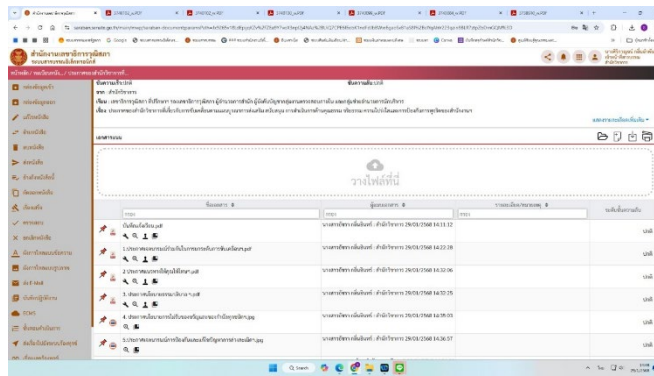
สำนักงานเลขาธิการคุรุสภา

ทะเบียนหนังสือรับ

เรื่อง : เลขาธิการคุรุสภา สั่งให้ ...

เอกสารแนบ

วางไฟล์ที่นี่

ชื่อเอกสาร

ผู้แนบเอกสาร

1.ประกาศ...pdf

2.ประกาศ...pdf

3.ประกาศ...pdf

4.ประกาศ...jpg

5.ประกาศ...jpg

นางสาวรัชดา กลิ่นจันทร์ : สำนักวิชาการ 29/03/2568 16:11:12

นางสาวรัชดา กลิ่นจันทร์ : สำนักวิชาการ 29/03/2568 16:22:28

นางสาวรัชดา กลิ่นจันทร์ : สำนักวิชาการ 29/03/2568 16:32:06

นางสาวรัชดา กลิ่นจันทร์ : สำนักวิชาการ 29/03/2568 16:32:25

นางสาวรัชดา กลิ่นจันทร์ : สำนักวิชาการ 29/03/2568 16:35:03

นางสาวรัชดา กลิ่นจันทร์ : สำนักวิชาการ 29/03/2568 16:36:57

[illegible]